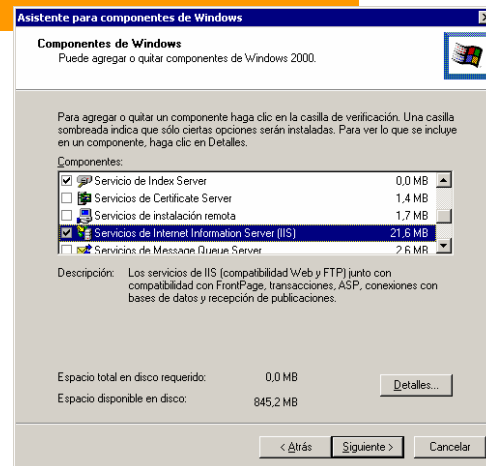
Asistente para componentes de Windows

Componentes de Windows
Puede agregar o quitar componentes de Windows 2000.

Para agregar o quitar un componente haga clic en la casilla de verificación. Una casilla sombreada indica que sólo ciertas opciones serán instaladas. Para ver lo que se incluye en un componente, haga clic en Detalles.

Componentes:

| | | |
|---|---|---|
| ☑ | Servicio de Index Server | 0,0 MB |
| ☐ | Servicios de Certificate Server | 1,4 MB |
| ☐ | Servicios de instalación remota | 1,7 MB |
| ☑ | Servicios de Internet Information Server (IIS) | 21,6 MB |
| ☐ | Servicios de Message Queue Server | 2,6 MB |

Descripción: Los servicios de IIS (compatibilidad Web y FTP) junto con compatibilidad con FrontPage, transacciones, ASP, conexiones con bases de datos y recepción de publicaciones.

Espacio total en disco requerido: 0,0 MB
Espacio disponible en disco: 845,2 MB

Detalles...

< Atrás    Siguiente >    Cancelar